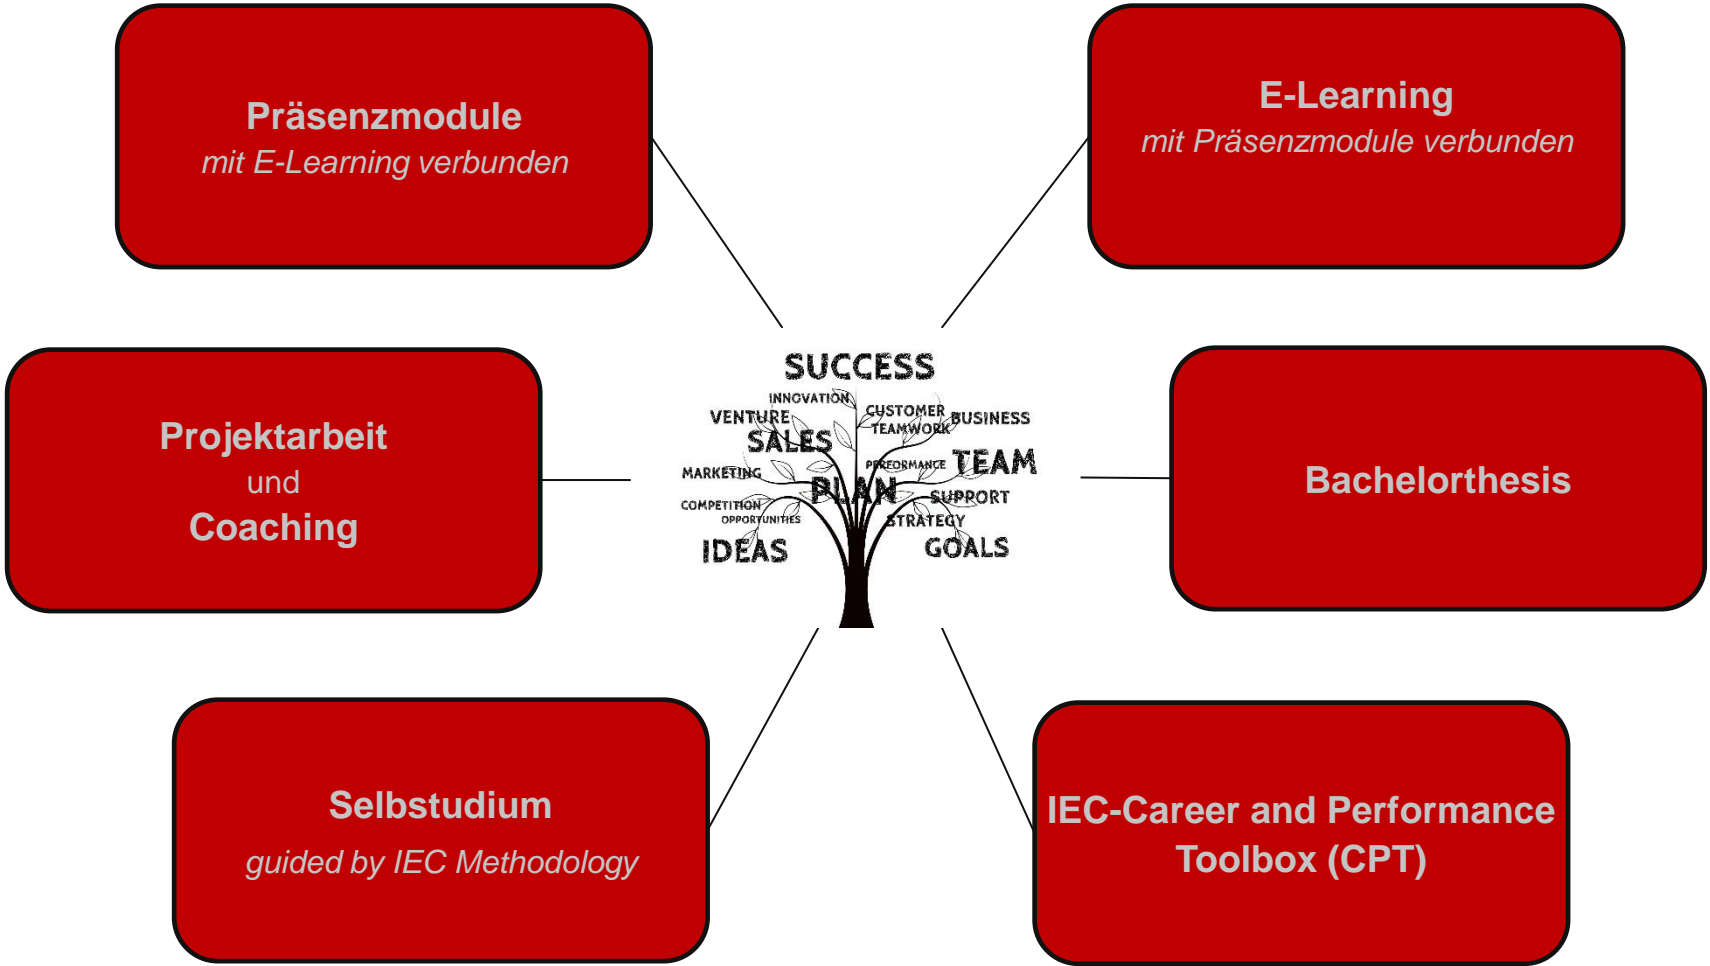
Präsenzmodule
mit E-Learning verbunden

E-Learning
mit Präsenzmodule verbunden

SUCCESS
INNOVATION
VENTURE
CUSTOMER
BUSINESS
TEAMWORK
SALES
MARKETING
PERFORMANCE
TEAM
PLAN
COMPETITION
OPPORTUNITIES
SUPPORT
STRATEGY
IDEAS
GOALS

Projektarbeit
und
Coaching

Bachelorthesis

Selbstudium
guided by IEC Methodology

IEC-Career and Performance Toolbox (CPT)